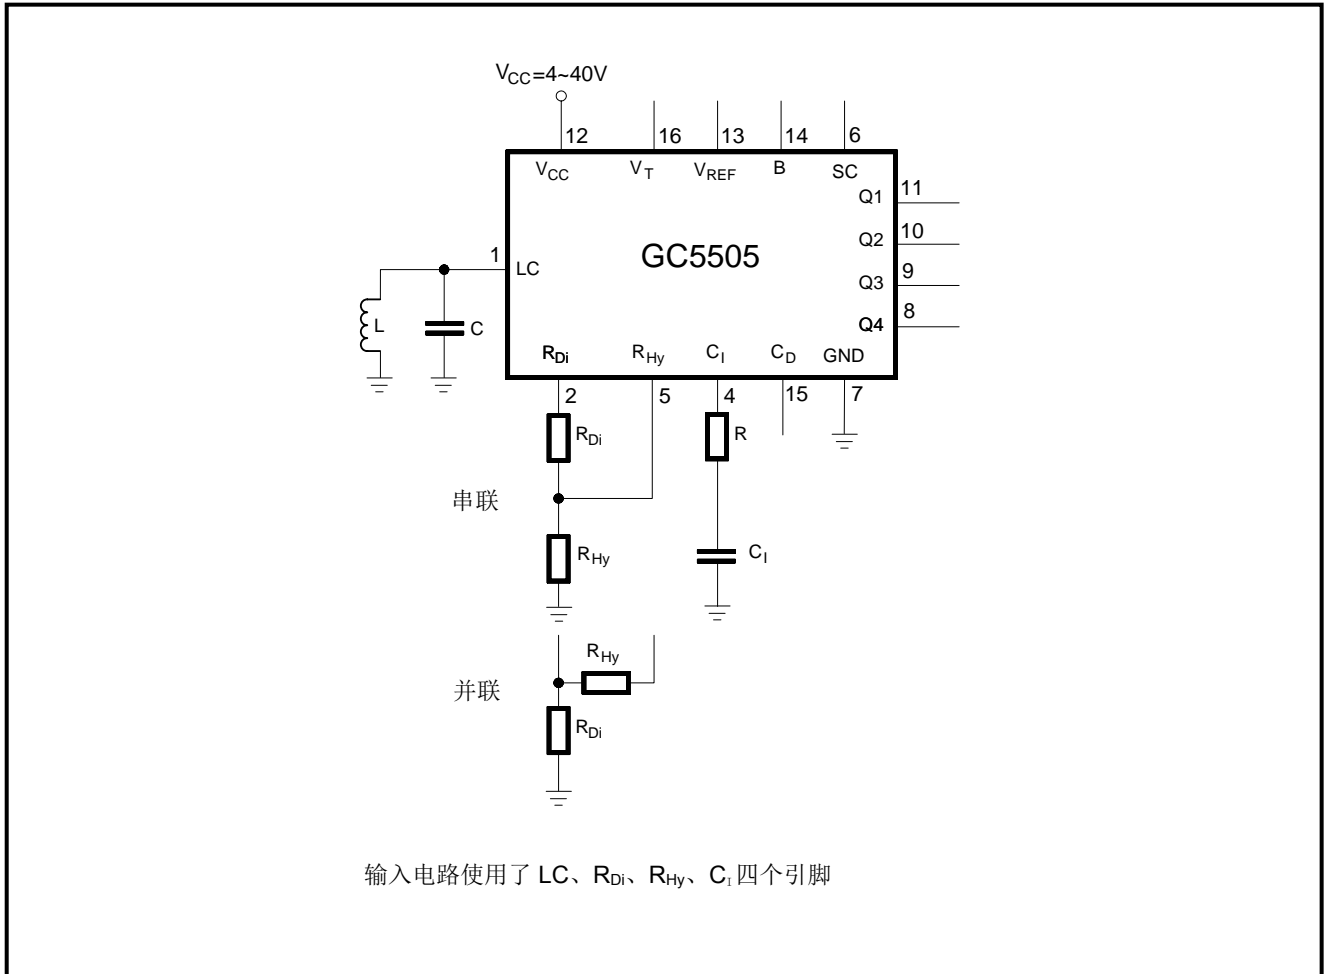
$V_{CC}$=4~40V

12
16
13
14
6

$V_{CC}$
$V_T$
$V_{REF}$
B
SC

Q1
11
Q2
10
Q3
9
Q4
8

GC5505

1
LC

L
C

$R_{Di}$
$R_{Hy}$
$C_I$
$C_D$
GND

2
5
4
15
7

$R_{Di}$
R

串联

$R_{Hy}$
$C_I$

$R_{Hy}$

并联

$R_{Di}$

输入电路使用了 LC、$R_{Di}$、$R_{Hy}$、$C_I$ 四个引脚